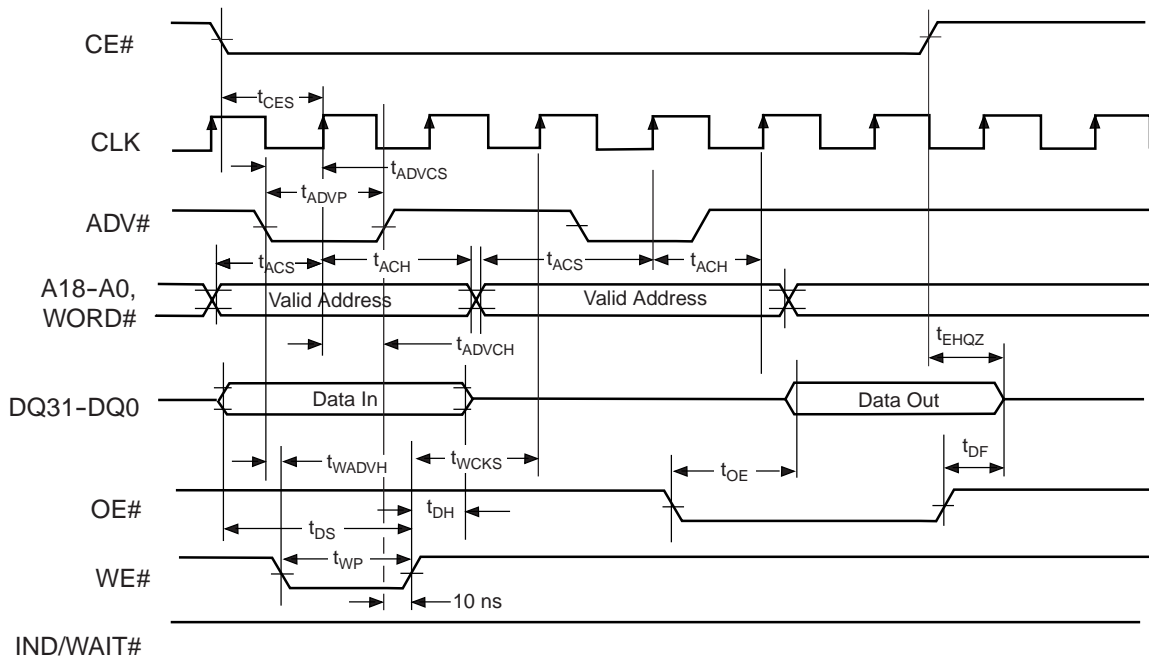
CE#

$t_{CES}$

CLK

$t_{ADVCS}$

$t_{ADVP}$

ADV#

$t_{ACS}$ $t_{ACH}$ $t_{ACS}$ $t_{ACH}$

A18–A0, WORD#

Valid Address

Valid Address

$t_{ADVCH}$

$t_{EHQZ}$

DQ31–DQ0

Data In

Data Out

$t_{WADVH}$ $t_{WCKS}$

$t_{DF}$

$t_{OE}$

OE#

$t_{DH}$

$t_{DS}$

$t_{WP}$

WE#

10 ns

IND/WAIT#